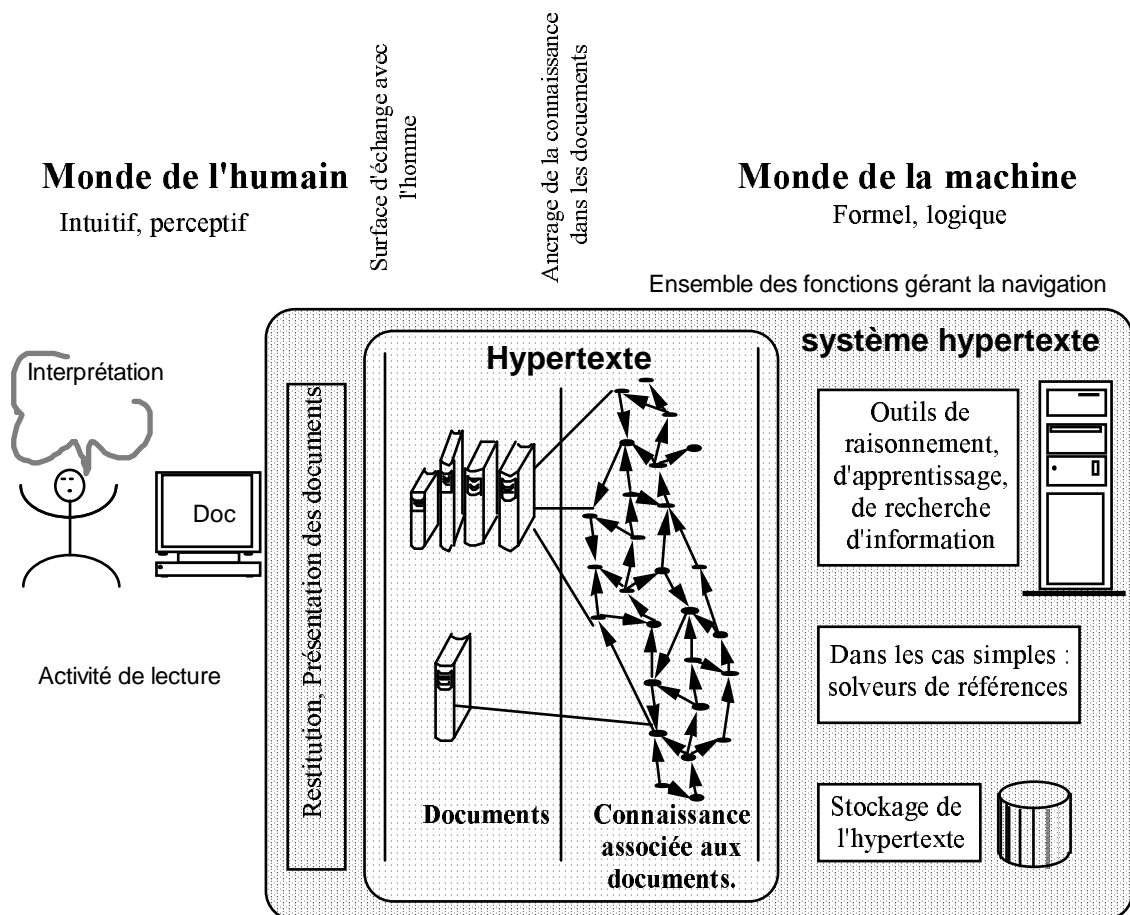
Monde de l'humain
Intuitif, perceptif

Surface d'échange avec l'homme

Ancrage de la connaissance dans les documents

Monde de la machine
Formel, logique

Ensemble des fonctions gérant la navigation

Interprétation

Doc

Activité de lecture

Restitution, Présentation des documents

Hypertexte

Documents

Connaissance associée aux documents.

système hypertexte

Outils de raisonnement, d'apprentissage, de recherche d'information

Dans les cas simples : solveurs de références

Stockage de l'hypertexte